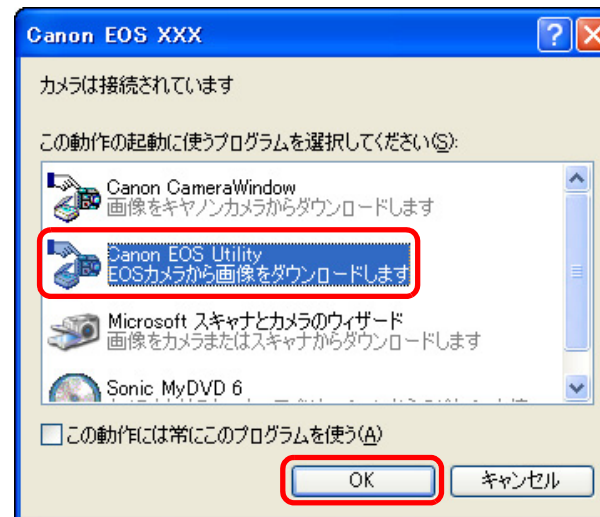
Canon EOS XXX

?

カメラは接続されています

この動作の起動に使うプログラムを選択してください(S):

Canon CameraWindow
画像をキヤノンカメラからダウンロードします

Canon EOS Utility
EOSカメラから画像をダウンロードします

Microsoft スキャナとカメラのウィザード
画像をカメラまたはスキャナからダウンロードします

Sonic MyDVD 6
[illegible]

この動作には常にこのプログラムを使う(A)

OK

キャンセル